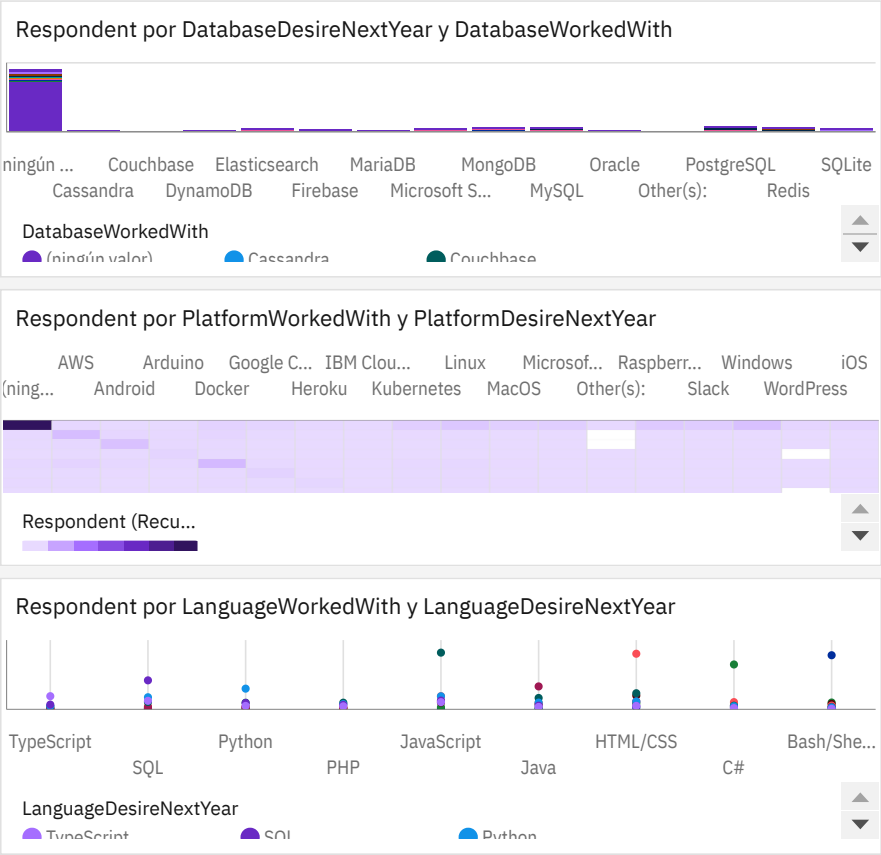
Respondent por DatabaseDesireNextYear y DatabaseWorkedWith

ningún ... Couchbase Elasticsearch MariaDB MongoDB Oracle PostgreSQL SQLite
Cassandra DynamoDB Firebase Microsoft S... MySQL Other(s): Redis

DatabaseWorkedWith
(ningún valor) Cassandra Couchbase

Respondent por PlatformWorkedWith y PlatformDesireNextYear

AWS Arduino Google C... IBM Clou... Linux Microsof... Raspberr... Windows iOS
(ning... Android Docker Heroku Kubernetes MacOS Other(s): Slack WordPress

Respondent (Recu...

Respondent por LanguageWorkedWith y LanguageDesireNextYear

TypeScript Python JavaScript HTML/CSS Bash/She...
SQL PHP Java C#

LanguageDesireNextYear
TypeScript SQL Python